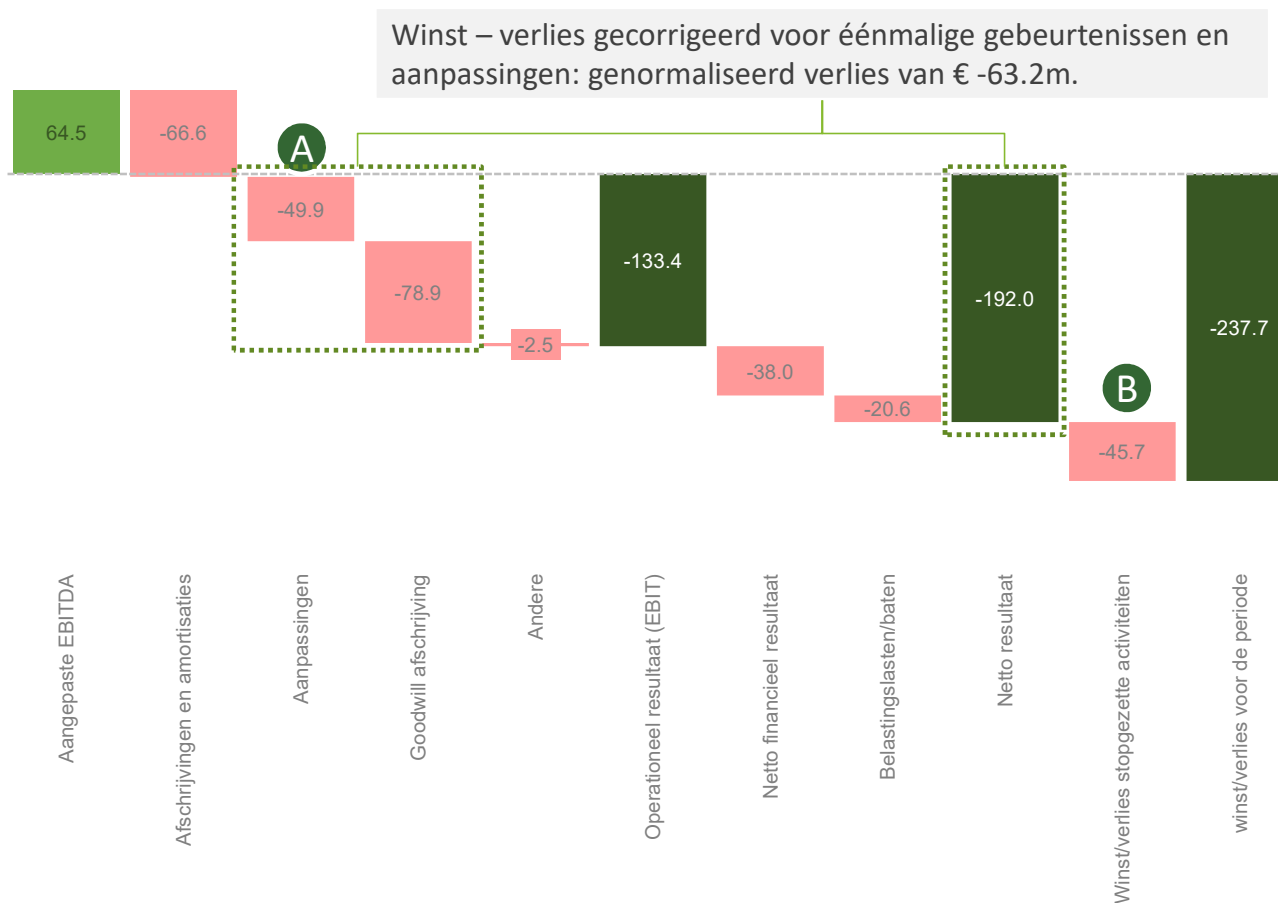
Winst – verlies gecorrigeerd voor éénmalige gebeurtenissen en aanpassingen: genormaliseerd verlies van € -63.2m.

64.5
-66.6
A
-49.9
-78.9
-2.5
-133.4
-38.0
-20.6
-192.0
B
-45.7
-237.7

Aangepaste EBITDA
Afschrijvingen en amortisaties
Aanpassingen
Goodwill afschrijving
Andere
Operationeel resultaat (EBIT)
Netto financieel resultaat
Belastingslasten/baten
Netto resultaat
Winst/verlies stopgezette activiteiten
winst/verlies voor de periode